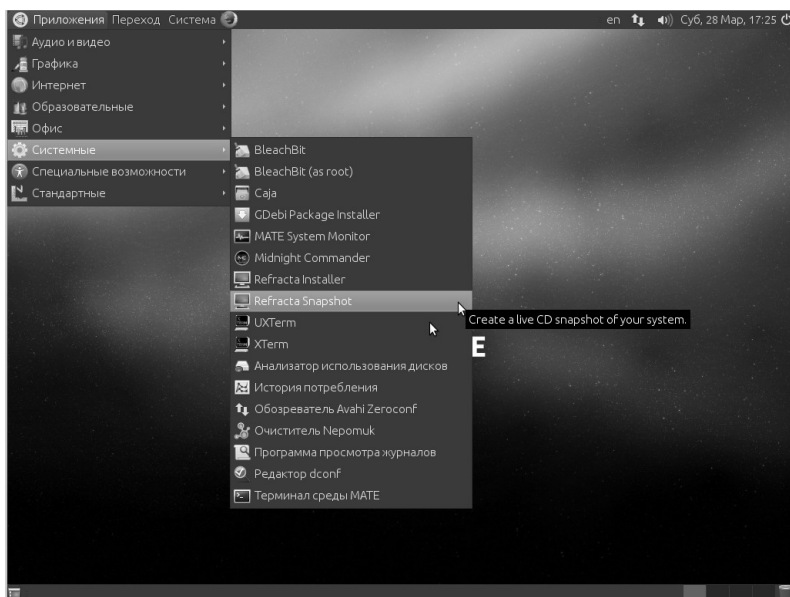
Приложения Переход Система

en Суб, 28 Мар, 17:25

Аудио и видео
Графика
Интернет
Образовательные
Офис
Системные
Специальные возможности
Стандартные

BleachBit
BleachBit (as root)
Caja
GDebi Package Installer
MATE System Monitor
Midnight Commander
Refracta Installer
Refracta Snapshot
UXTerm
XTerm
Анализатор использования дисков
История потребления
Обозреватель Avahi Zeroconf
Очиститель Nepomuk
Программа просмотра журналов
Редактор dconf
Терминал среды MATE

Create a live CD snapshot of your system.

E